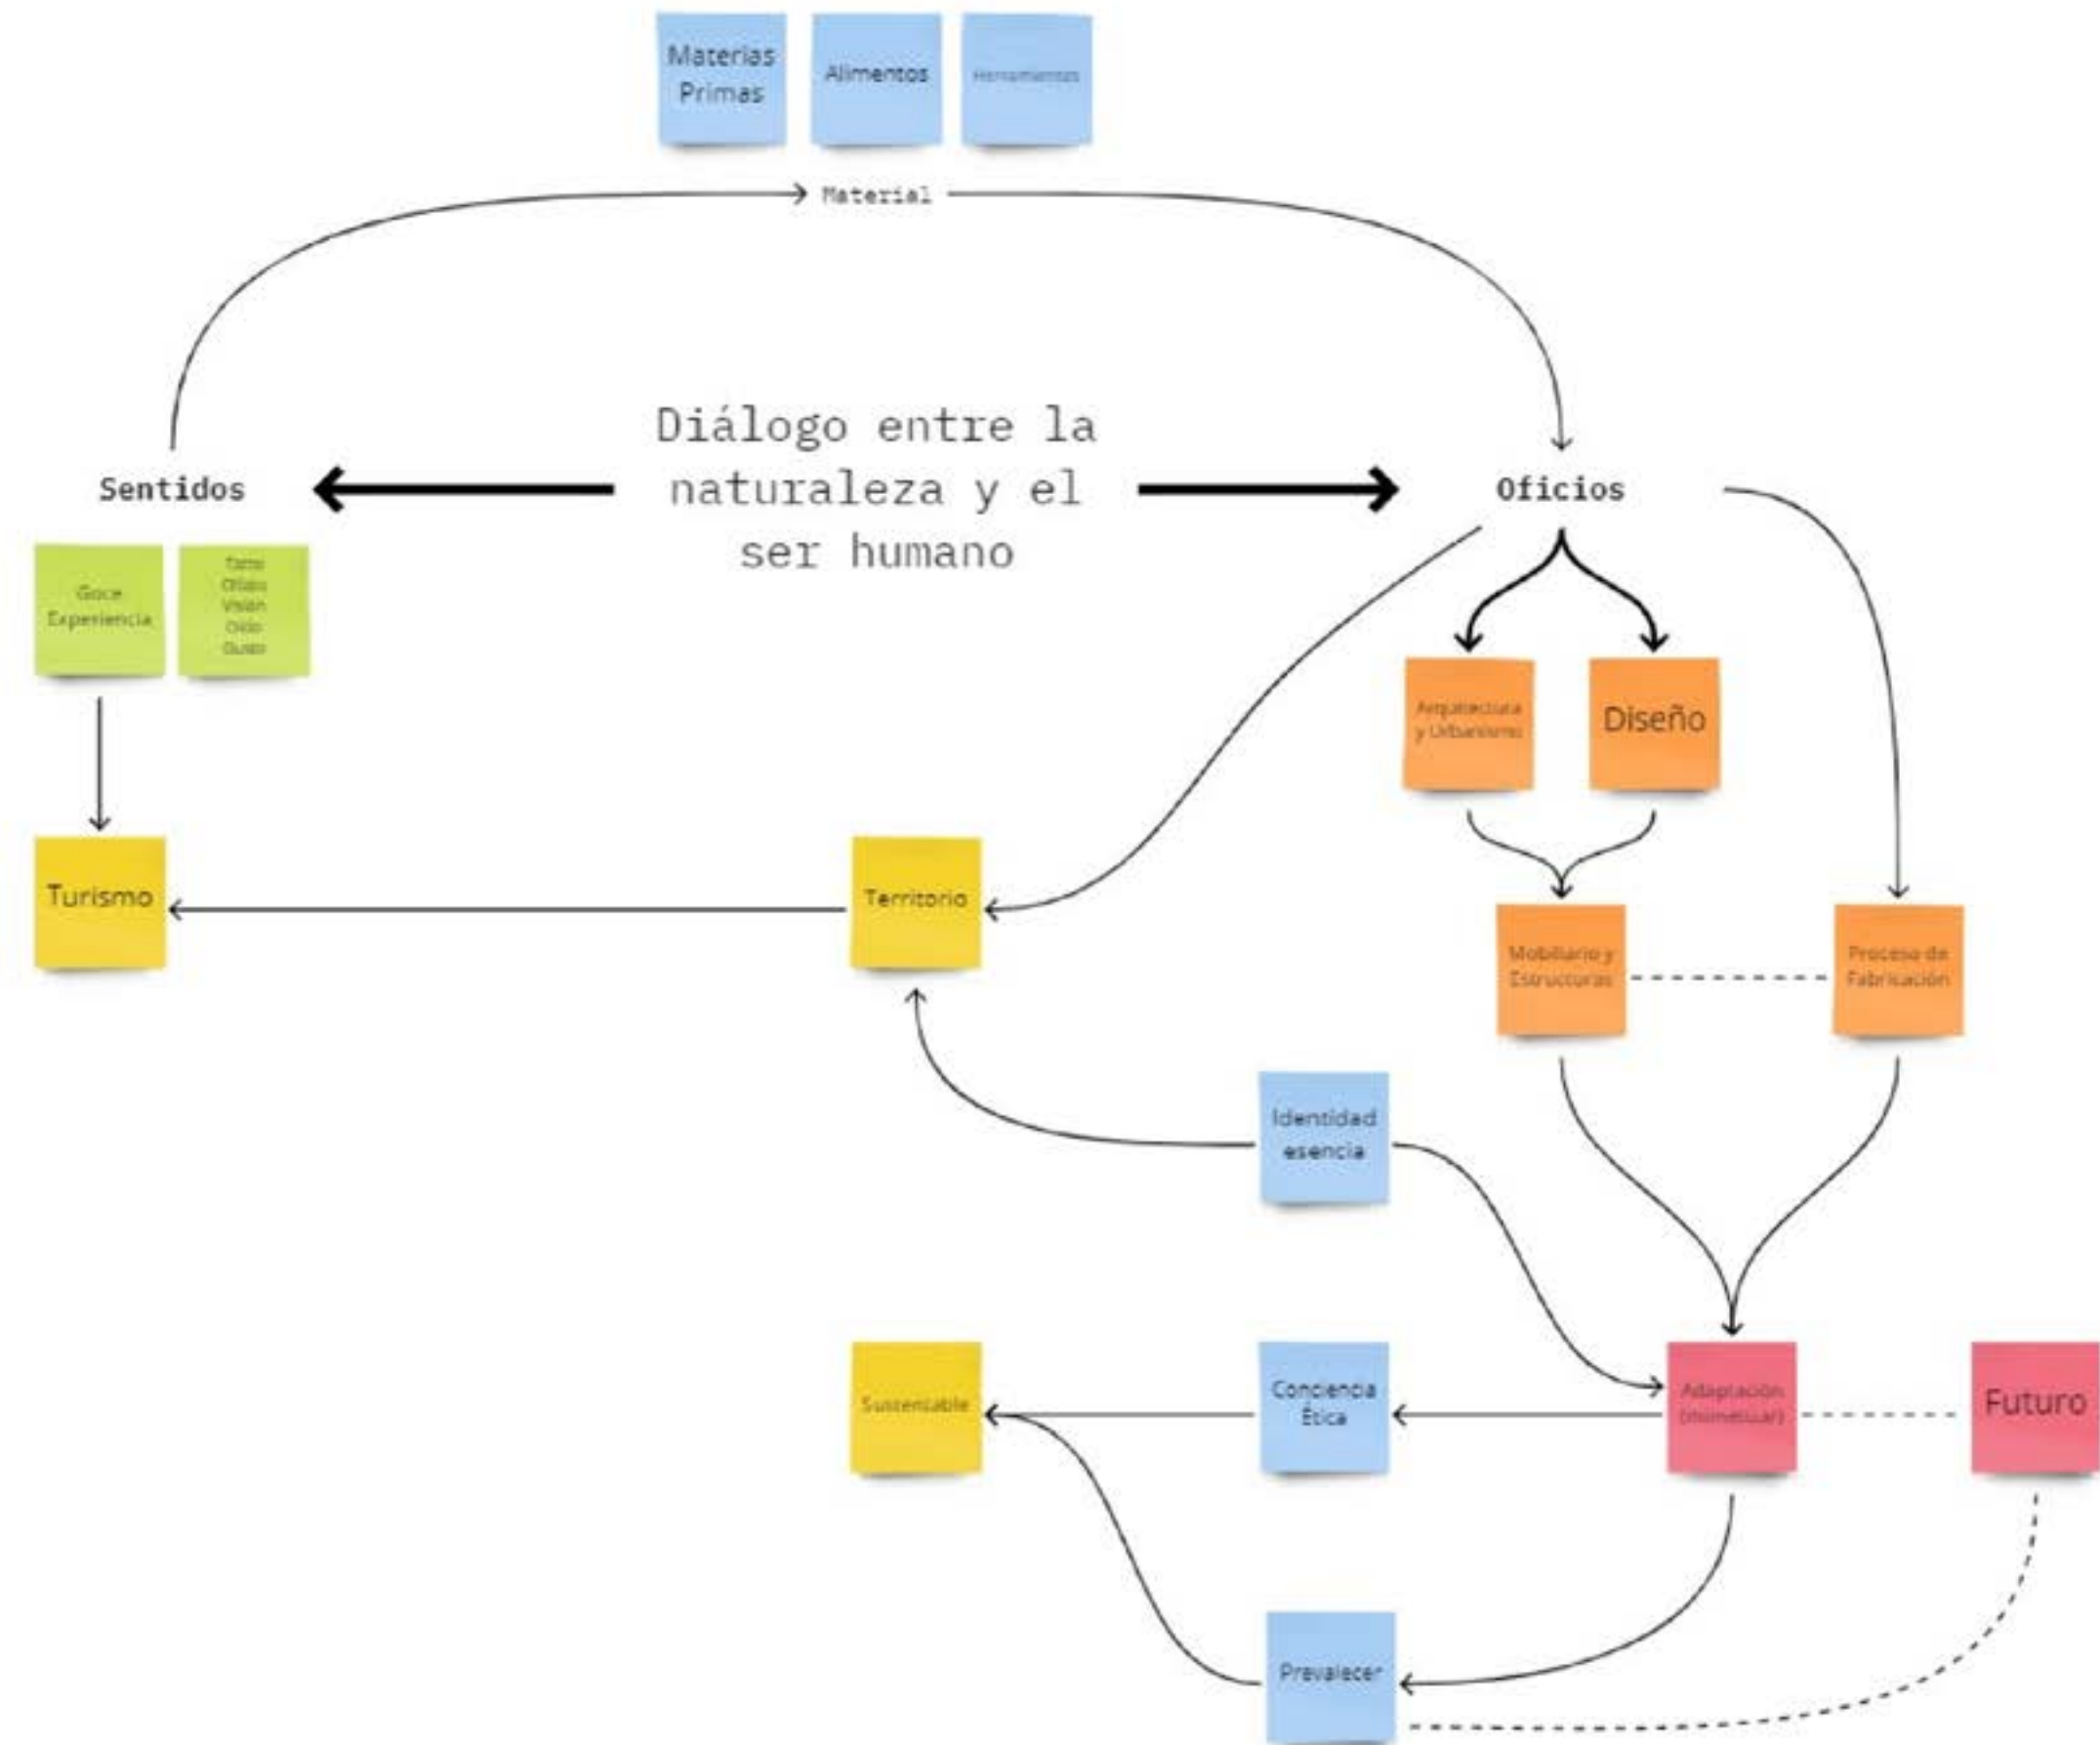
Materias Primas

Alimentos

Herramientas

Material

Diálogo entre la naturaleza y el ser humano

Sentidos

Oficios

Goce Experiencia

Tacto Olfato Visión Oído Gusto

Arquitectura y Urbanismo

Diseño

Turismo

Territorio

Mobiliario y Estructuras

Proceso de Fabricación

Identidad esencia

Sustentable

Conciencia Ética

Adaptación (biomimetizar)

Futuro

Prevalecer